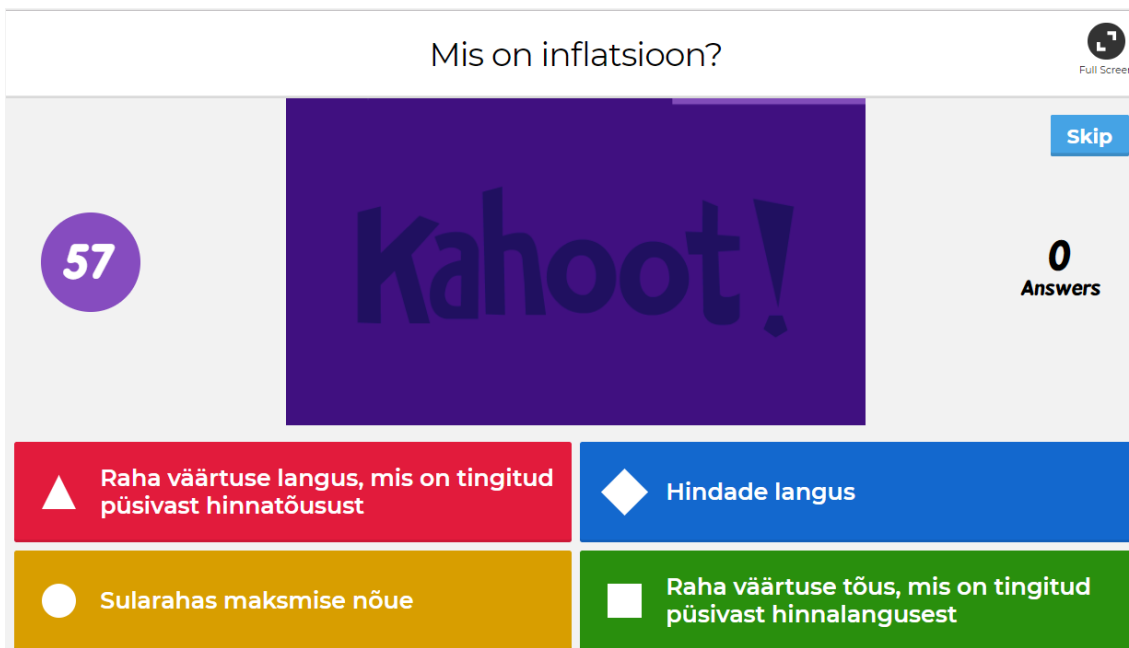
Mis on inflatsioon?

Full Screen

Skip

57

Kahoot!

0
Answers

Raha väärtuse langus, mis on tingitud püsivast hinnatõusust

Hindade langus

Sularahas maksmise nõue

Raha väärtuse tõus, mis on tingitud püsivast hinnalangusest